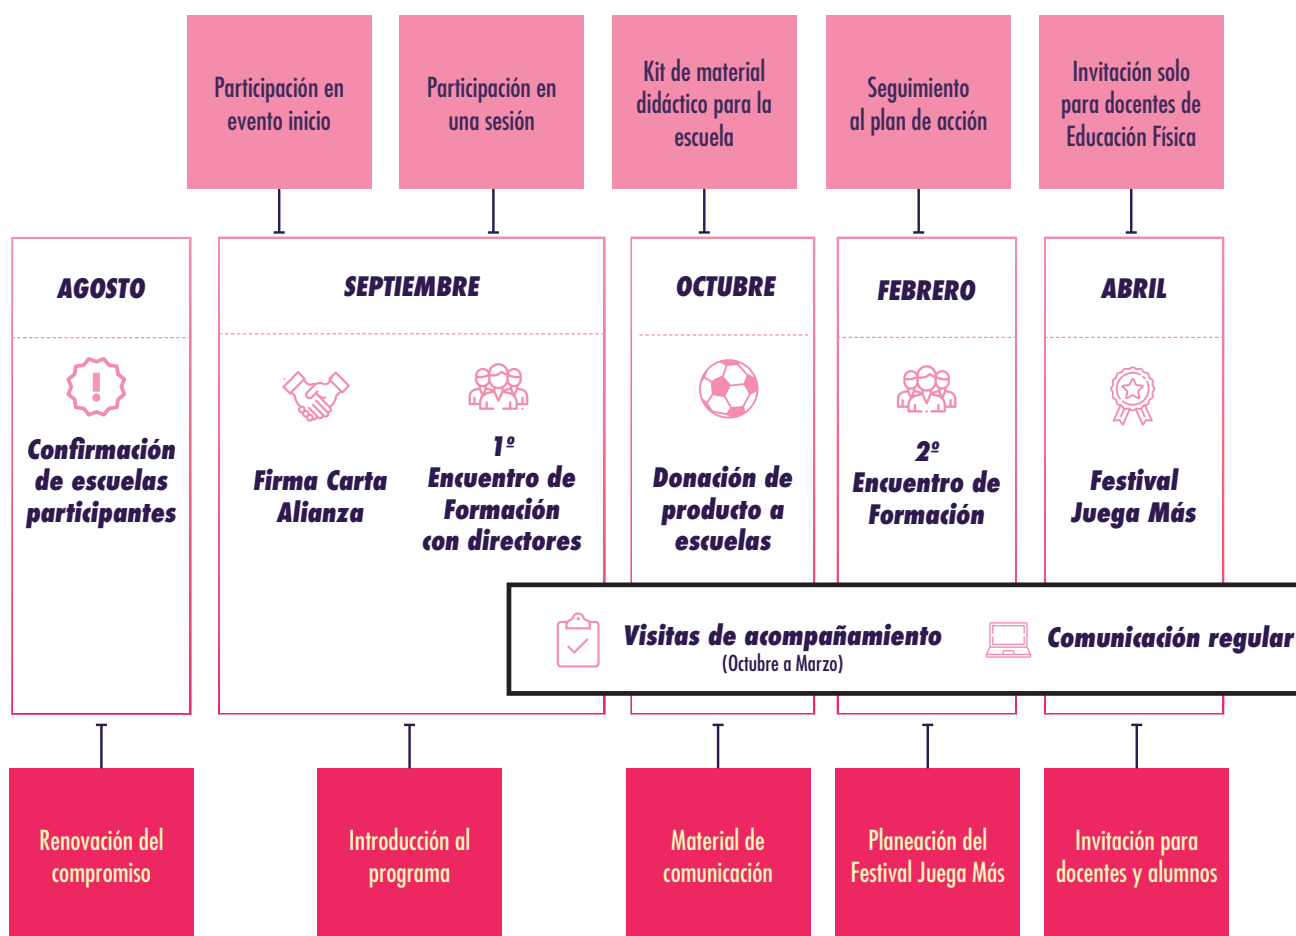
Participación en evento inicio

Participación en una sesión

Kit de material didáctico para la escuela

Seguimiento al plan de acción

Invitación solo para docentes de Educación Física

AGOSTO

Confirmación de escuelas participantes

SEPTIEMBRE

Firma Carta Alianza

1º Encuentro de Formación con directores

OCTUBRE

Donación de producto a escuelas

FEBRERO

2º Encuentro de Formación

ABRIL

Festival Juega Más

Visitas de acompañamiento (Octubre a Marzo)

Comunicación regular

Renovación del compromiso

Introducción al programa

Material de comunicación

Planeación del Festival Juega Más

Invitación para docentes y alumnos